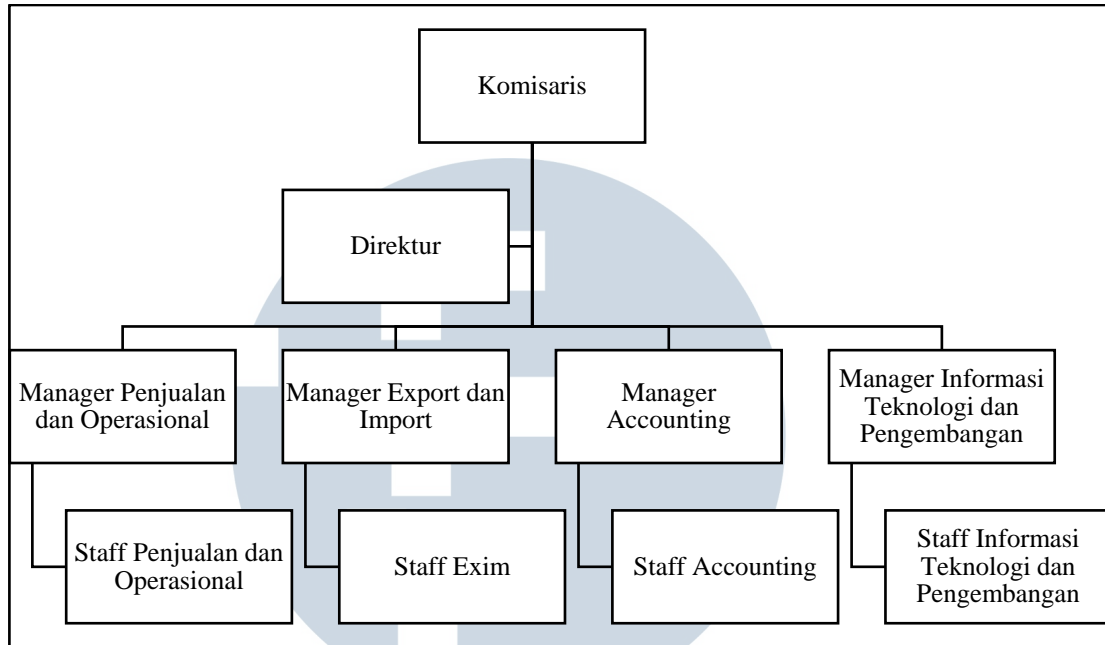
Komisaris

Direktur

Manager Penjualan dan Operasional

Manager Export dan Import

Manager Accounting

Manager Informasi Teknologi dan Pengembangan

Staff Penjualan dan Operasional

Staff Exim

Staff Accounting

Staff Informasi Teknologi dan Pengembangan